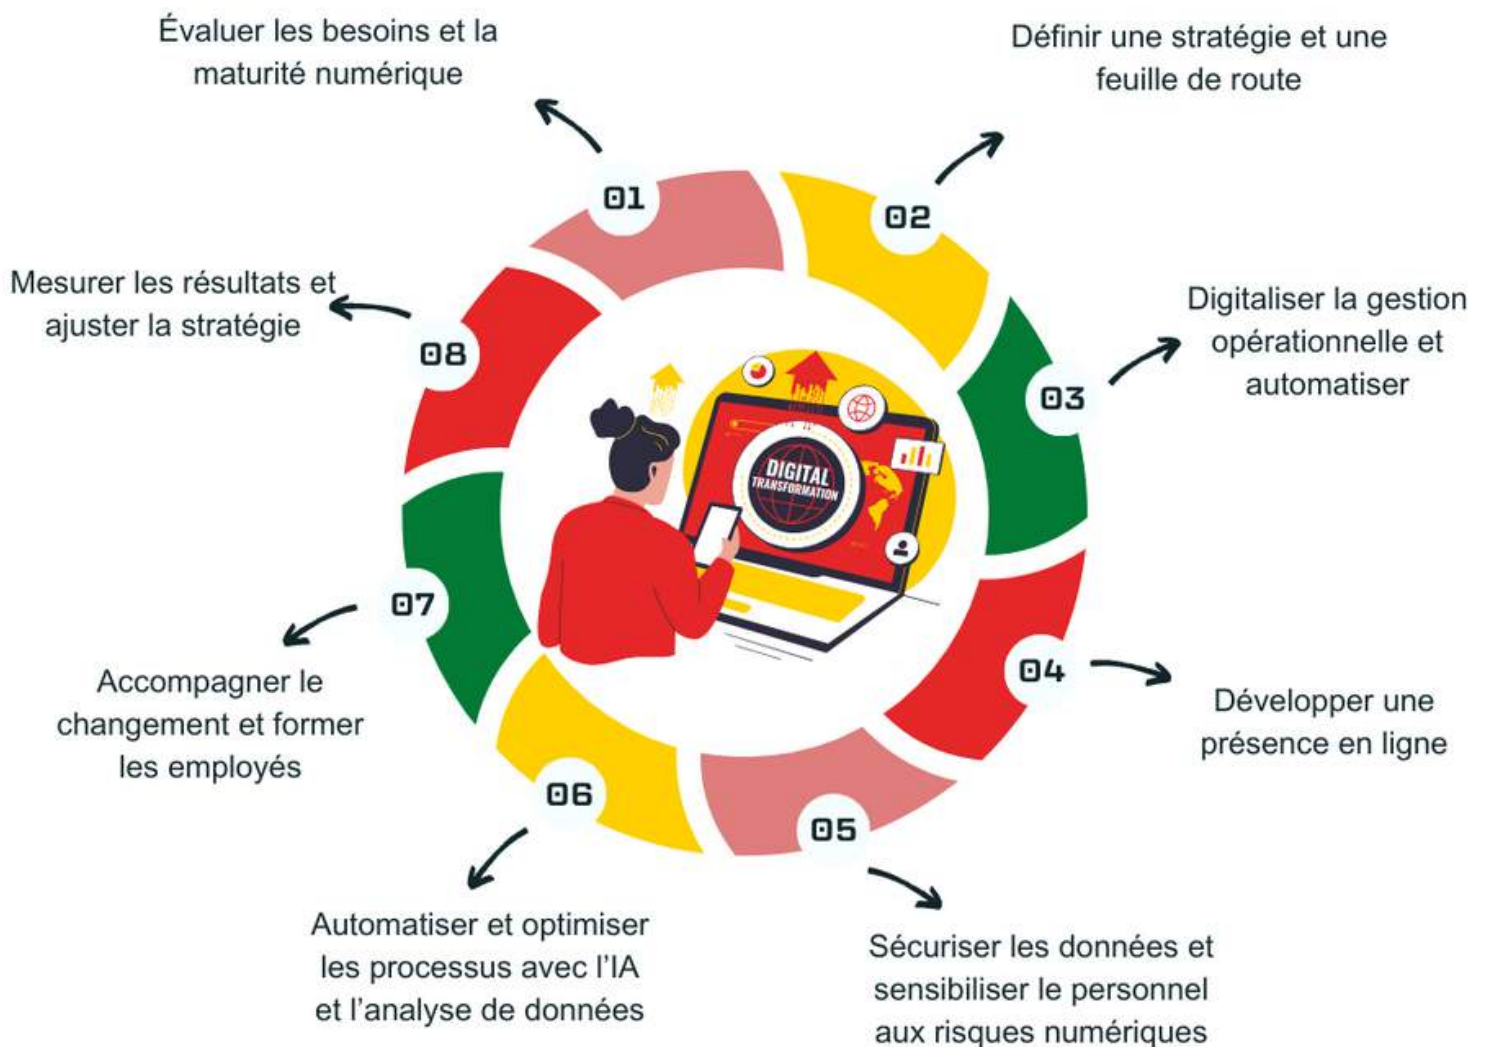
01
Évaluer les besoins et la maturité numérique

02
Définir une stratégie et une feuille de route

03
Digitaliser la gestion opérationnelle et automatiser

04
Développer une présence en ligne

05
Sécuriser les données et sensibiliser le personnel aux risques numériques

06
Automatiser et optimiser les processus avec l'IA et l'analyse de données

07
Accompagner le changement et former les employés

08
Mesurer les résultats et ajuster la stratégie

DIGITAL TRANSFORMATION